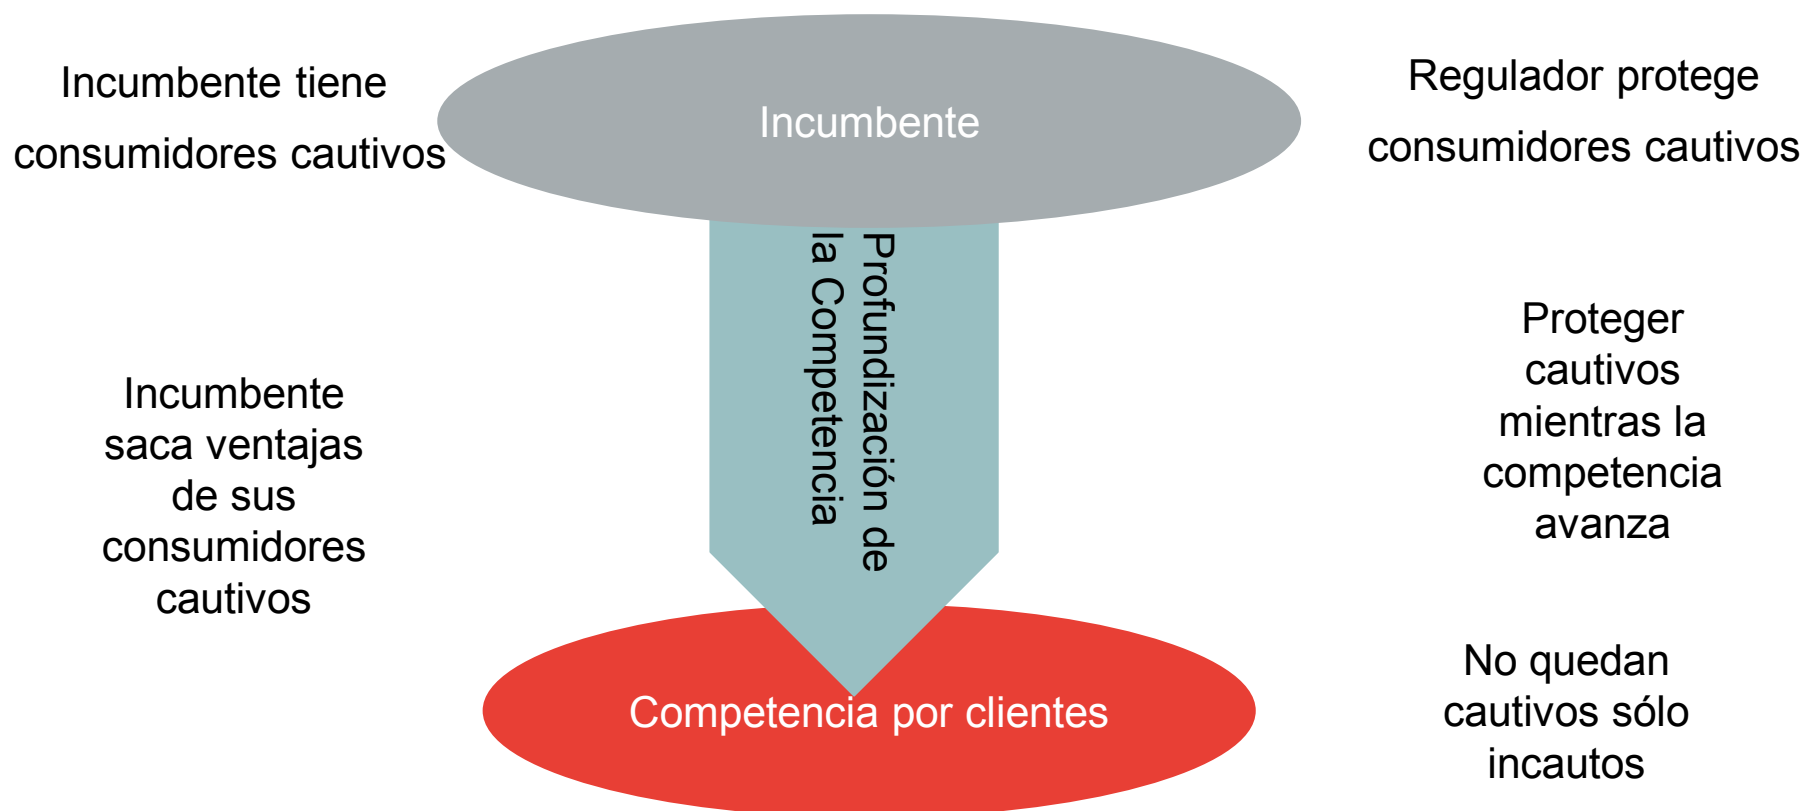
Incumbente tiene consumidores cautivos

Incumbente

Regulador protege consumidores cautivos

Profundización de la Competencia

Incumbente saca ventajas de sus consumidores cautivos

Proteger cautivos mientras la competencia avanza

Competencia por clientes

No quedan cautivos sólo incautos